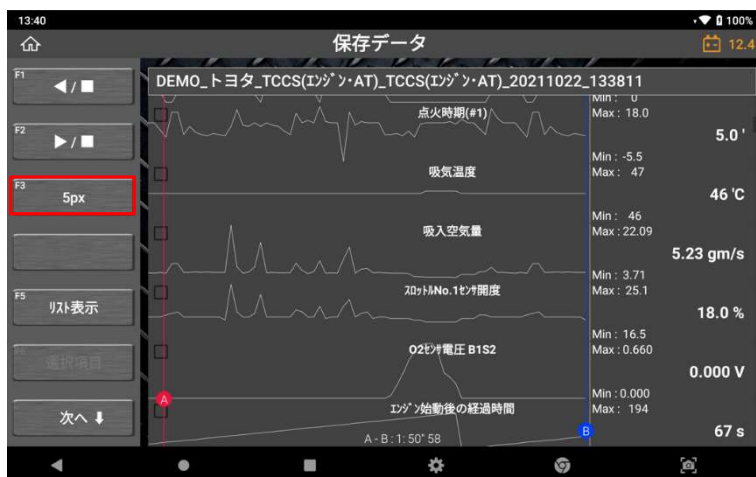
13:40

100%

保存データ

12.4

F1
◀/■

F2
▶/■

F3
5px

F5
ﾘｽﾄ表示

選択項目

次へ ⬇

DEMO_トヨタ_TCCS(ｴﾝｼﾞﾝ･AT)_TCCS(ｴﾝｼﾞﾝ･AT)_20211022_133811

点火時期(#1)
Min : 0
Max : 18.0
5.0 '

吸気温度
Min : -5.5
Max : 47
46 'C

吸入空気量
Min : 46
Max : 22.09
5.23 gm/s

ｽﾛｯﾄﾙNo.1ｾﾝｻ開度
Min : 3.71
Max : 25.1
18.0 %

O2ｾﾝｻ電圧 B1S2
Min : 16.5
Max : 0.660
0.000 V

ｴﾝｼﾞﾝ始動後の経過時間
Min : 0.000
Max : 194
67 s

A
B
A - B : 1: 50" 58